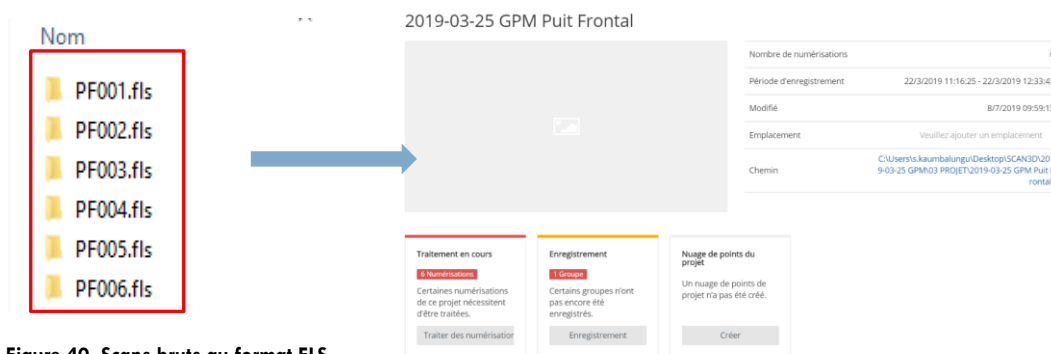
Nom

PF001.fls
PF002.fls
PF003.fls
PF004.fls
PF005.fls
PF006.fls

2019-03-25 GPM Puit Frontal

| | |
|---|---|
| Nombre de numérisations | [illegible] |
| Période d'enregistrement | 22/3/2019 11:16:25 - 22/3/2019 12:33:4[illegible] |
| Modifié | 8/7/2019 09:59:1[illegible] |
| Emplacement | Veuillez ajouter un emplacement |
| Chemin | C:\Users\s.kaumbalungu\Desktop\SCAN3D\20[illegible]9-03-25 GPM\03 PROJET\2019-03-25 GPM Puit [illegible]rontal |

Traitement en cours
6 Numérisations
Certaines numérisations de ce projet nécessitent d'être traitées.
Traiter des numérisatio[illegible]

Enregistrement
1 Groupe
Certains groupes n'ont pas encore été enregistrés.
Enregistrement

Nuage de points du projet
Un nuage de points de projet n'a pas été créé.
Créer

Figure 40. Scans bruts au format FLS